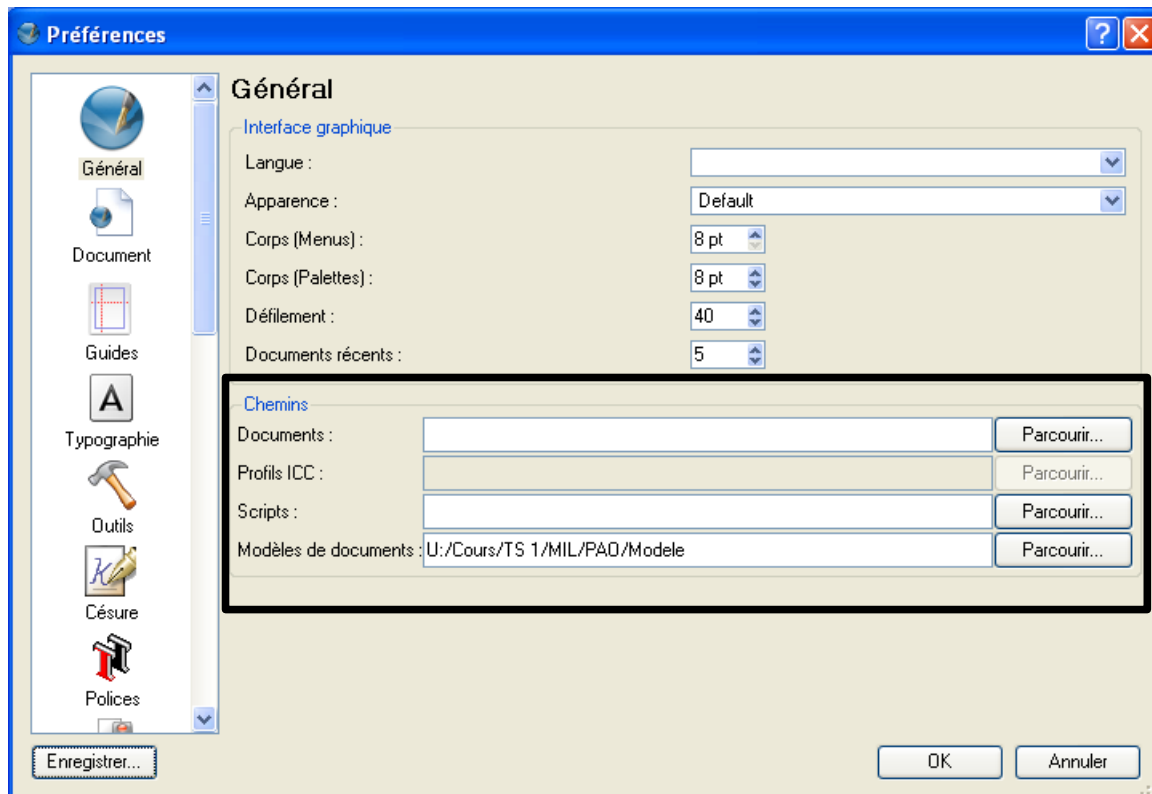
Préférences

Général
Document
Guides
Typographie
Outils
Césure
Polices

Général

Interface graphique
Langue :
Apparence : Default
Corps (Menus) : 8 pt
Corps (Palettes) : 8 pt
Défilement : 40
Documents récents : 5

Chemins
Documents : Parcourir...
Profils ICC : Parcourir...
Scripts : Parcourir...
Modèles de documents : U:/Cours/TS 1/MIL/PAO/Modele Parcourir...

Enregistrer...
OK
Annuler